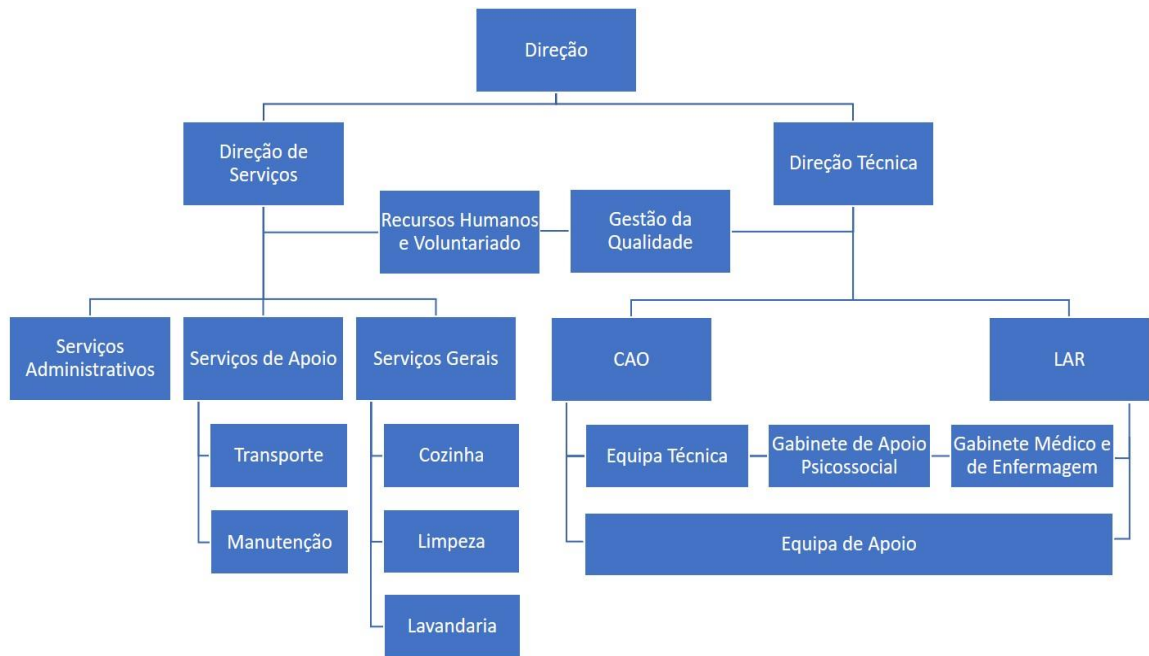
Direção

Direção de Serviços

Direção Técnica

Recursos Humanos e Voluntariado

Gestão da Qualidade

Serviços Administrativos

Serviços de Apoio

Serviços Gerais

CAO

LAR

Transporte

Manutenção

Cozinha

Limpeza

Lavandaria

Equipa Técnica

Gabinete de Apoio Psicossocial

Gabinete Médico e de Enfermagem

Equipa de Apoio